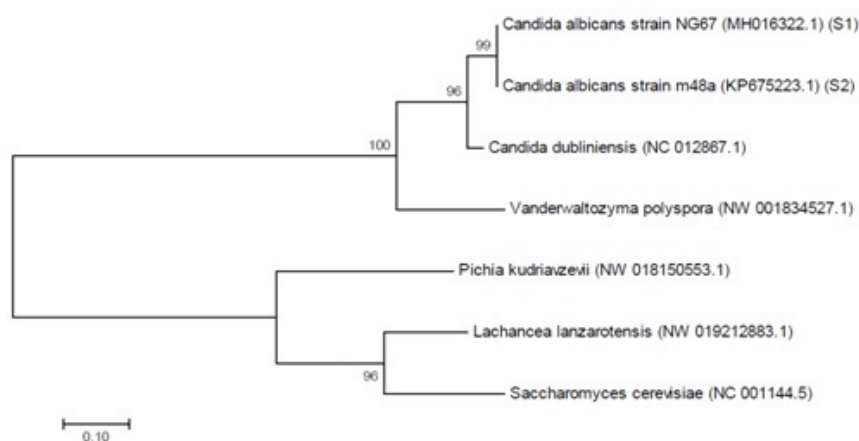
Candida albicans strain NG67 (MH016322.1) (S1)

99

Candida albicans strain m48a (KP675223.1) (S2)

96

100

Candida dubliniensis (NC 012867.1)

Vanderwaltozyma polyspora (NW 001834527.1)

Pichia kudriavzevii (NW 018150553.1)

Lachancea lanzarotensis (NW 019212883.1)

96

Saccharomyces cerevisiae (NC 001144.5)

0.10